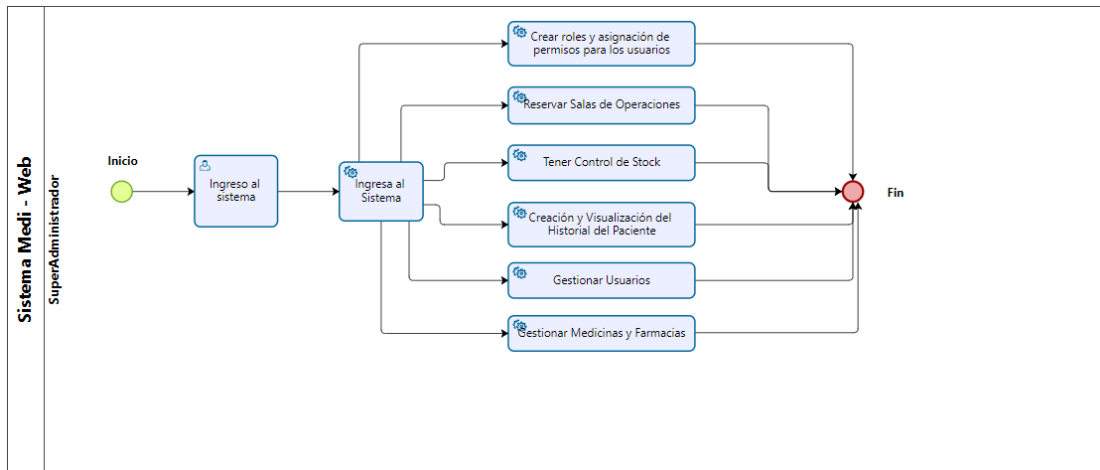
Sistema Medi - Web

SuperAdministrador

Inicio

Ingreso al sistema

Ingresa al Sistema

Crear roles y asignación de permisos para los usuarios

Reservar Salas de Operaciones

Tener Control de Stock

Creación y Visualización del Historial del Paciente

Gestionar Usuarios

Gestionar Medicinas y Farmacias

Fin